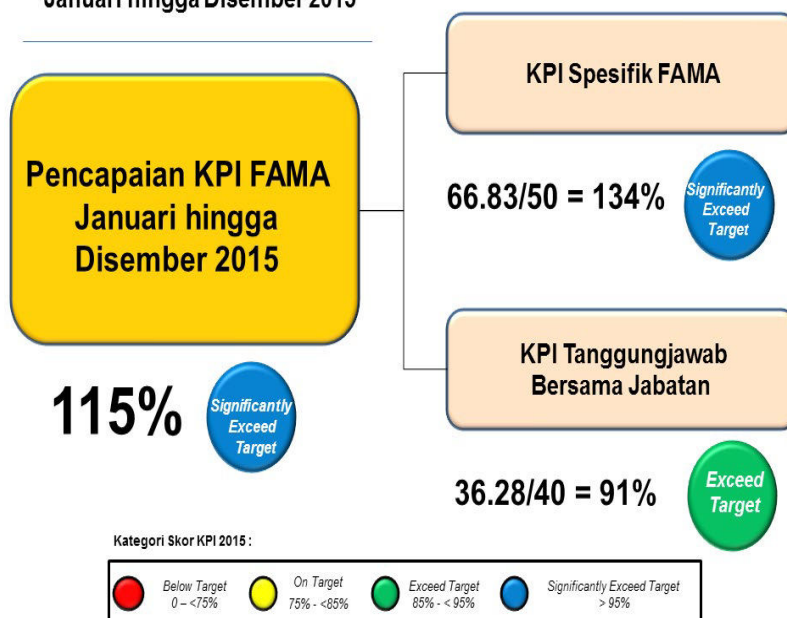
Januari hingga Disember 2015

Pencapaian KPI FAMA Januari hingga Disember 2015

115%

Significantly Exceed Target

KPI Spesifik FAMA

66.83/50 = 134%

Significantly Exceed Target

KPI Tanggungjawab Bersama Jabatan

36.28/40 = 91%

Exceed Target

Kategori Skor KPI 2015 :

Below Target 0 – <75%

On Target 75% - <85%

Exceed Target 85% - < 95%

Significantly Exceed Target > 95%